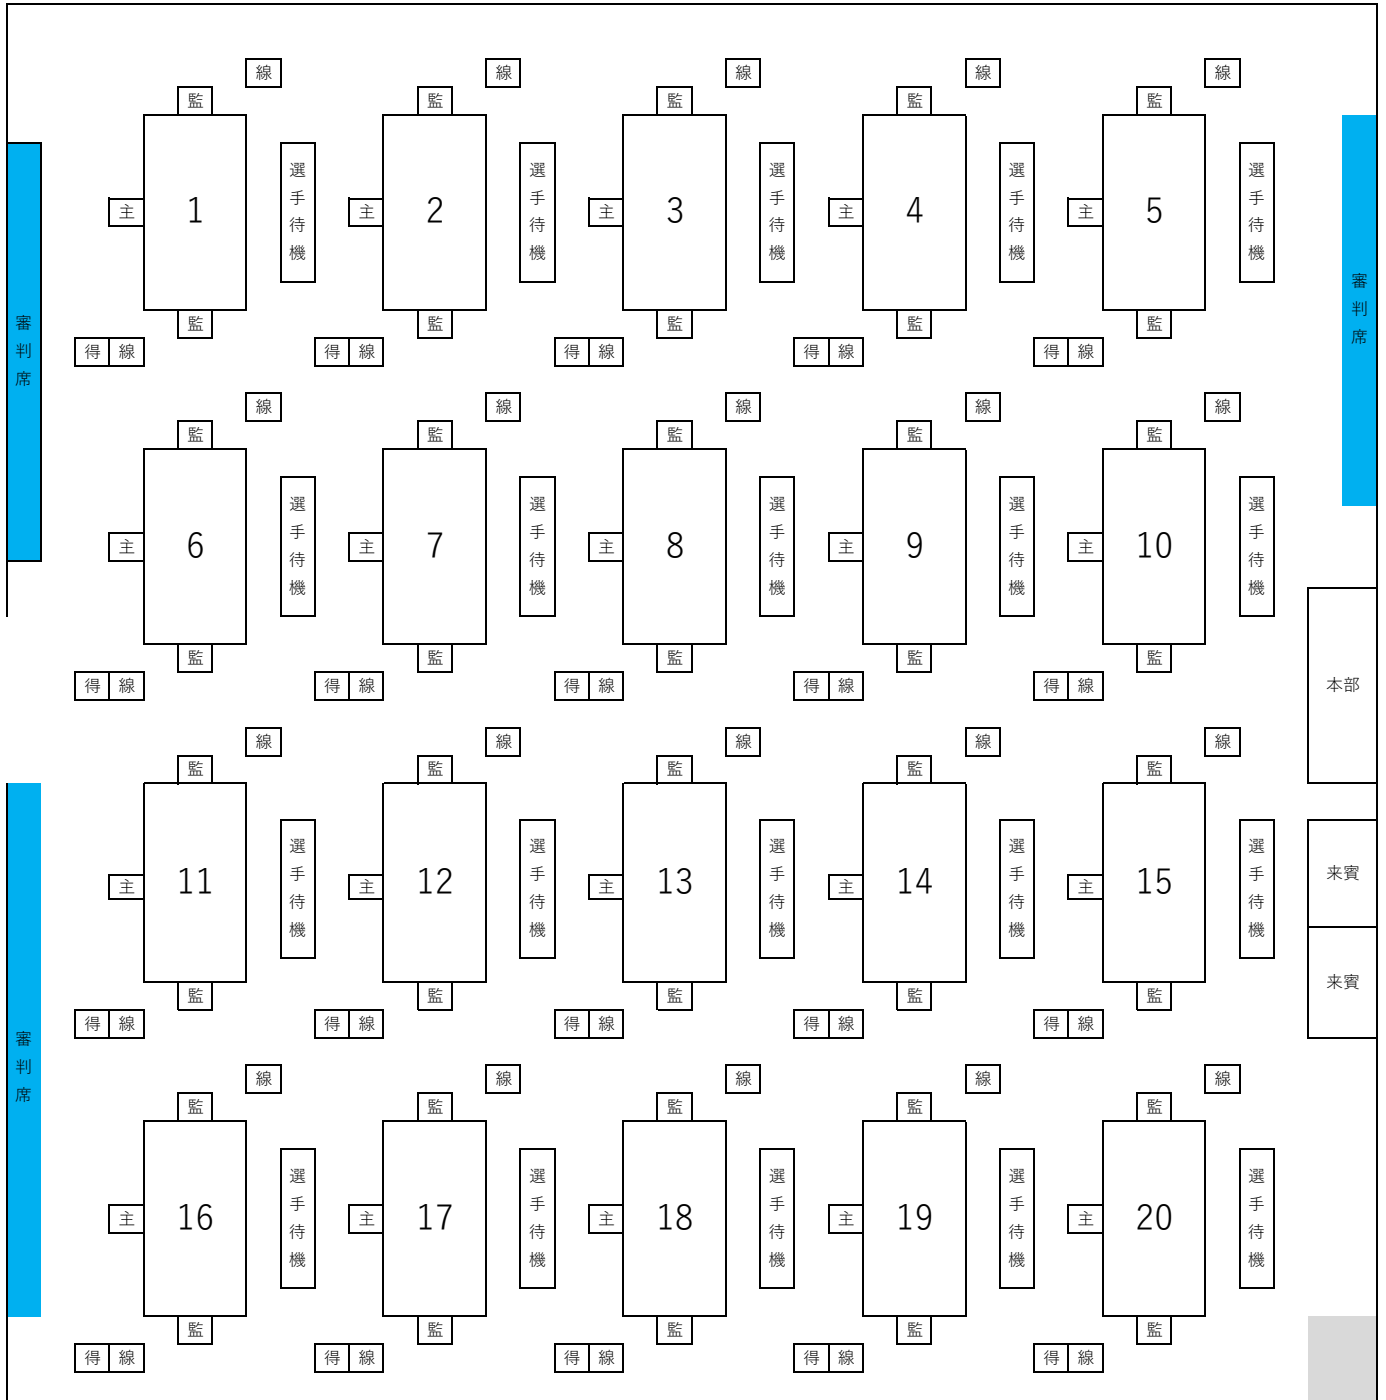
線 線 線 線 線
監 監 監 監 監
主 1 選手待機 主 2 選手待機 主 3 選手待機 主 4 選手待機 主 5 選手待機
監 監 監 監 監
得 線 得 線 得 線 得 線 得 線

審判席

審判席

線 線 線 線 線
監 監 監 監 監
主 6 選手待機 主 7 選手待機 主 8 選手待機 主 9 選手待機 主 10 選手待機
監 監 監 監 監
得 線 得 線 得 線 得 線 得 線

本部

線 線 線 線 線
監 監 監 監 監
主 11 選手待機 主 12 選手待機 主 13 選手待機 主 14 選手待機 主 15 選手待機
監 監 監 監 監
得 線 得 線 得 線 得 線 得 線

来賓

来賓

審判席

線 線 線 線 線
監 監 監 監 監
主 16 選手待機 主 17 選手待機 主 18 選手待機 主 19 選手待機 主 20 選手待機
監 監 監 監 監
得 線 得 線 得 線 得 線 得 線